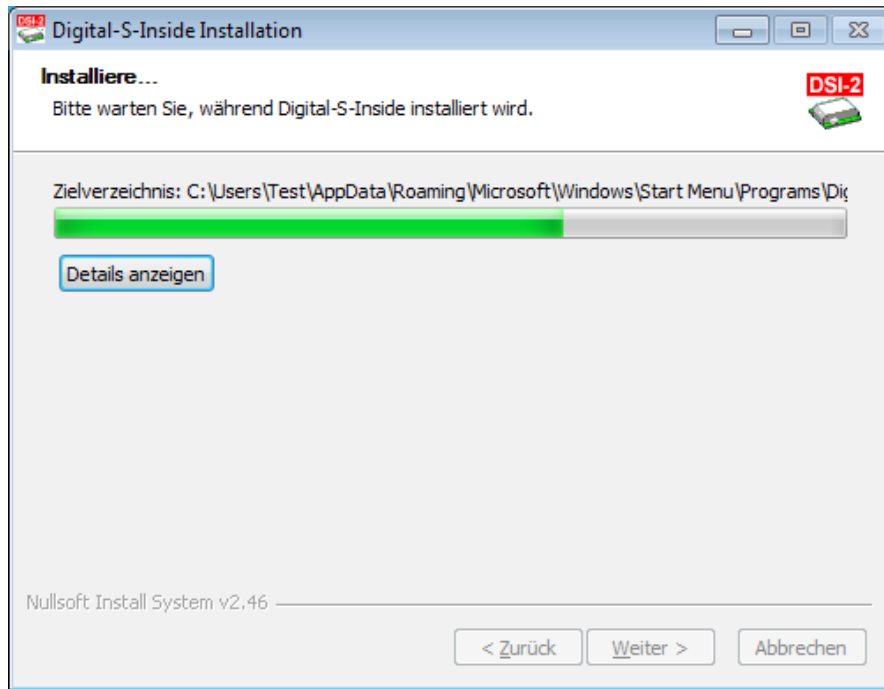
Digital-S-Inside Installation

Installiere...

Bitte warten Sie, während Digital-S-Inside installiert wird.

DSI-2

Zielverzeichnis: C:\Users\Test\AppData\Roaming\Microsoft\Windows\Start Menu\Programs\Di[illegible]

Details anzeigen

Nullsoft Install System v2.46

< Zurück

Weiter >

Abbrechen